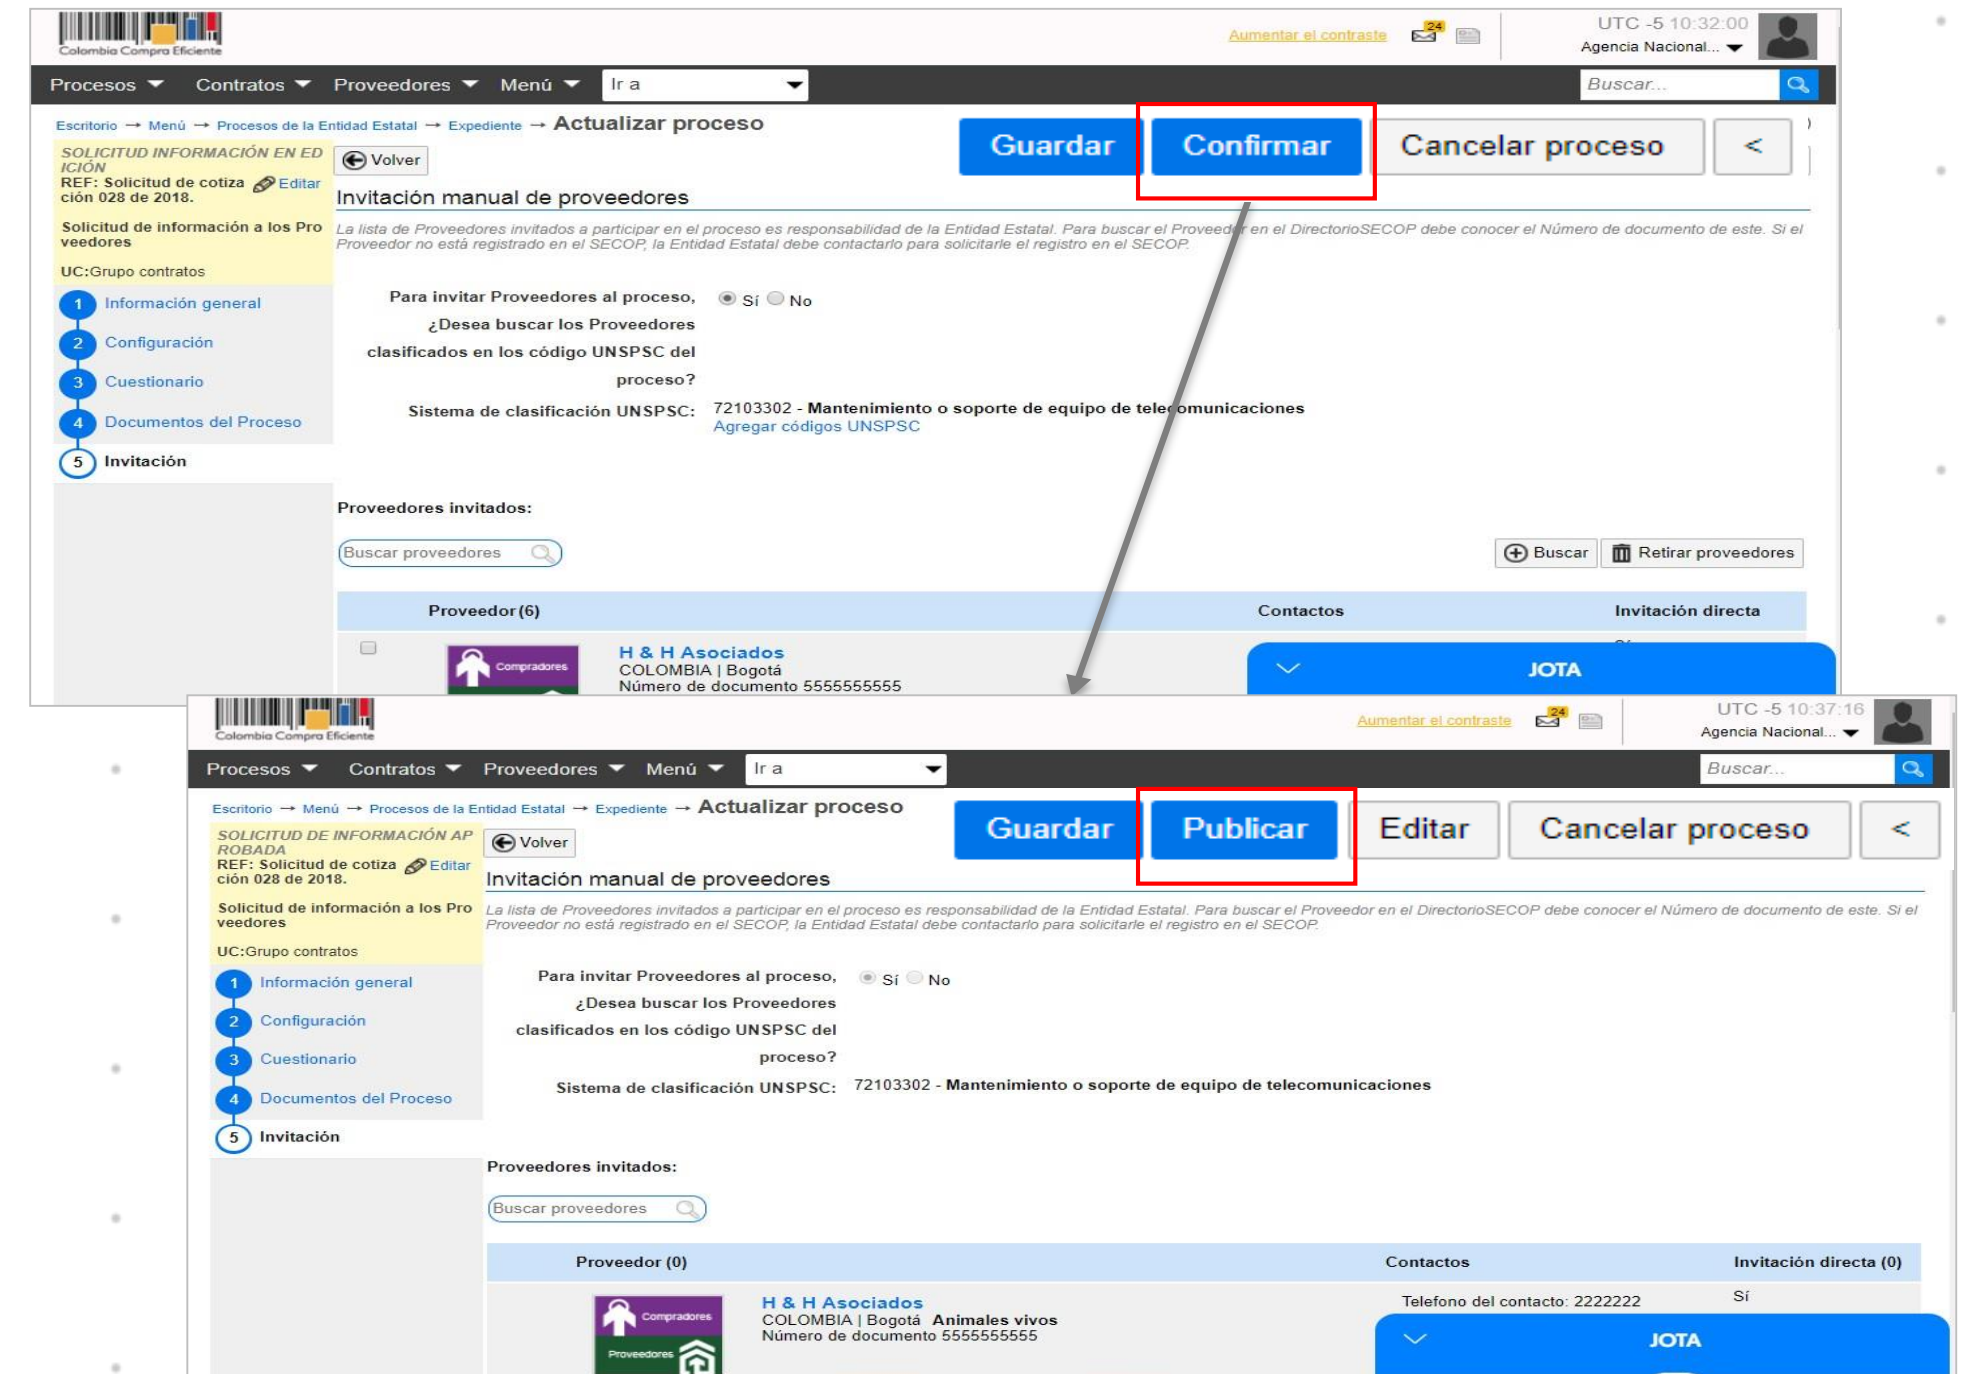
Colombia Compra Eficiente

Aumentar el contraste 24

UTC -5 10:32:00
Agencia Nacional...

Procesos Contratos Proveedores Menú Ir a Buscar...

Escritorio → Menú → Procesos de la Entidad Estatal → Expediente → Actualizar proceso

Guardar Confirmar Cancelar proceso <

SOLICITUD INFORMACIÓN EN EDICIÓN
REF: Solicitud de cotización 028 de 2018. Editar

Solicitud de información a los Proveedores

UC:Grupo contratos

1 Información general
2 Configuración
3 Cuestionario
4 Documentos del Proceso
5 Invitación

Volver

Invitación manual de proveedores

La lista de Proveedores invitados a participar en el proceso es responsabilidad de la Entidad Estatal. Para buscar el Proveedor en el DirectorioSECOP debe conocer el Número de documento de este. Si el Proveedor no está registrado en el SECOP, la Entidad Estatal debe contactarlo para solicitarle el registro en el SECOP.

Para invitar Proveedores al proceso, ¿Desea buscar los Proveedores clasificados en los código UNSPSC del proceso? Sí No

Sistema de clasificación UNSPSC: 72103302 - Mantenimiento o soporte de equipo de telecomunicaciones
Agregar códigos UNSPSC

Proveedores invitados:

Buscar proveedores

Buscar Retirar proveedores

| Proveedor (6) | Contactos | Invitación directa |
|---|---|---|
| Compradores H & H Asociados COLOMBIA \| Bogotá Número de documento 5555555555 | | |

JOTA

Colombia Compra Eficiente

Aumentar el contraste 24

UTC -5 10:37:16
Agencia Nacional...

Procesos Contratos Proveedores Menú Ir a Buscar...

Escritorio → Menú → Procesos de la Entidad Estatal → Expediente → Actualizar proceso

Guardar Publicar Editar Cancelar proceso <

SOLICITUD DE INFORMACIÓN APROBADA
REF: Solicitud de cotización 028 de 2018. Editar

Solicitud de información a los Proveedores

UC:Grupo contratos

1 Información general
2 Configuración
3 Cuestionario
4 Documentos del Proceso
5 Invitación

Volver

Invitación manual de proveedores

La lista de Proveedores invitados a participar en el proceso es responsabilidad de la Entidad Estatal. Para buscar el Proveedor en el DirectorioSECOP debe conocer el Número de documento de este. Si el Proveedor no está registrado en el SECOP, la Entidad Estatal debe contactarlo para solicitarle el registro en el SECOP.

Para invitar Proveedores al proceso, ¿Desea buscar los Proveedores clasificados en los código UNSPSC del proceso? Sí No

Sistema de clasificación UNSPSC: 72103302 - Mantenimiento o soporte de equipo de telecomunicaciones

Proveedores invitados:

Buscar proveedores

| Proveedor (0) | Contactos | Invitación directa (0) |
|---|---|---|
| Compradores Proveedores H & H Asociados COLOMBIA \| Bogotá Animales vivos Número de documento 5555555555 | Telefono del contacto: 2222222 | Sí |

JOTA